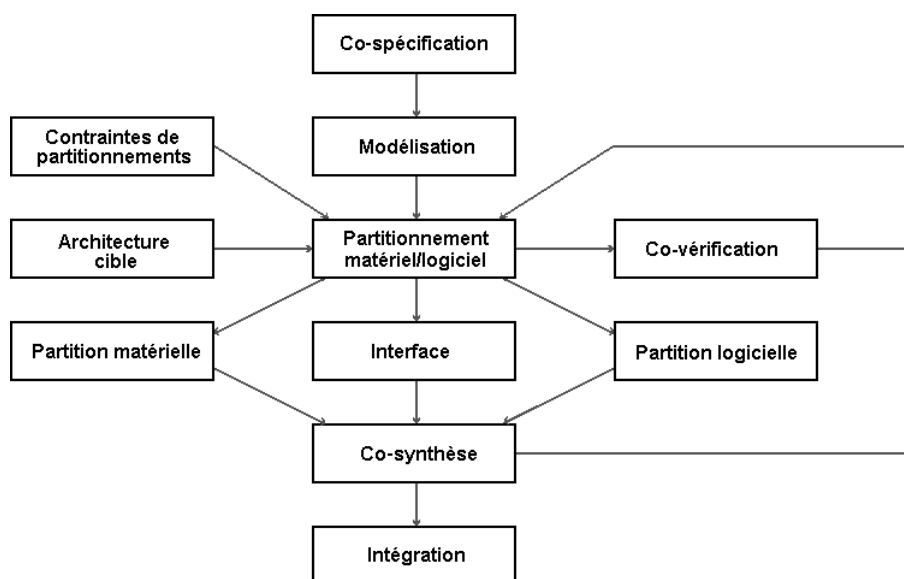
Co-spécification

Contraintes de partitionnements

Modélisation

Architecture cible

Partitionnement matériel/logiciel

Co-vérification

Partition matérielle

Interface

Partition logicielle

Co-synthèse

Intégration